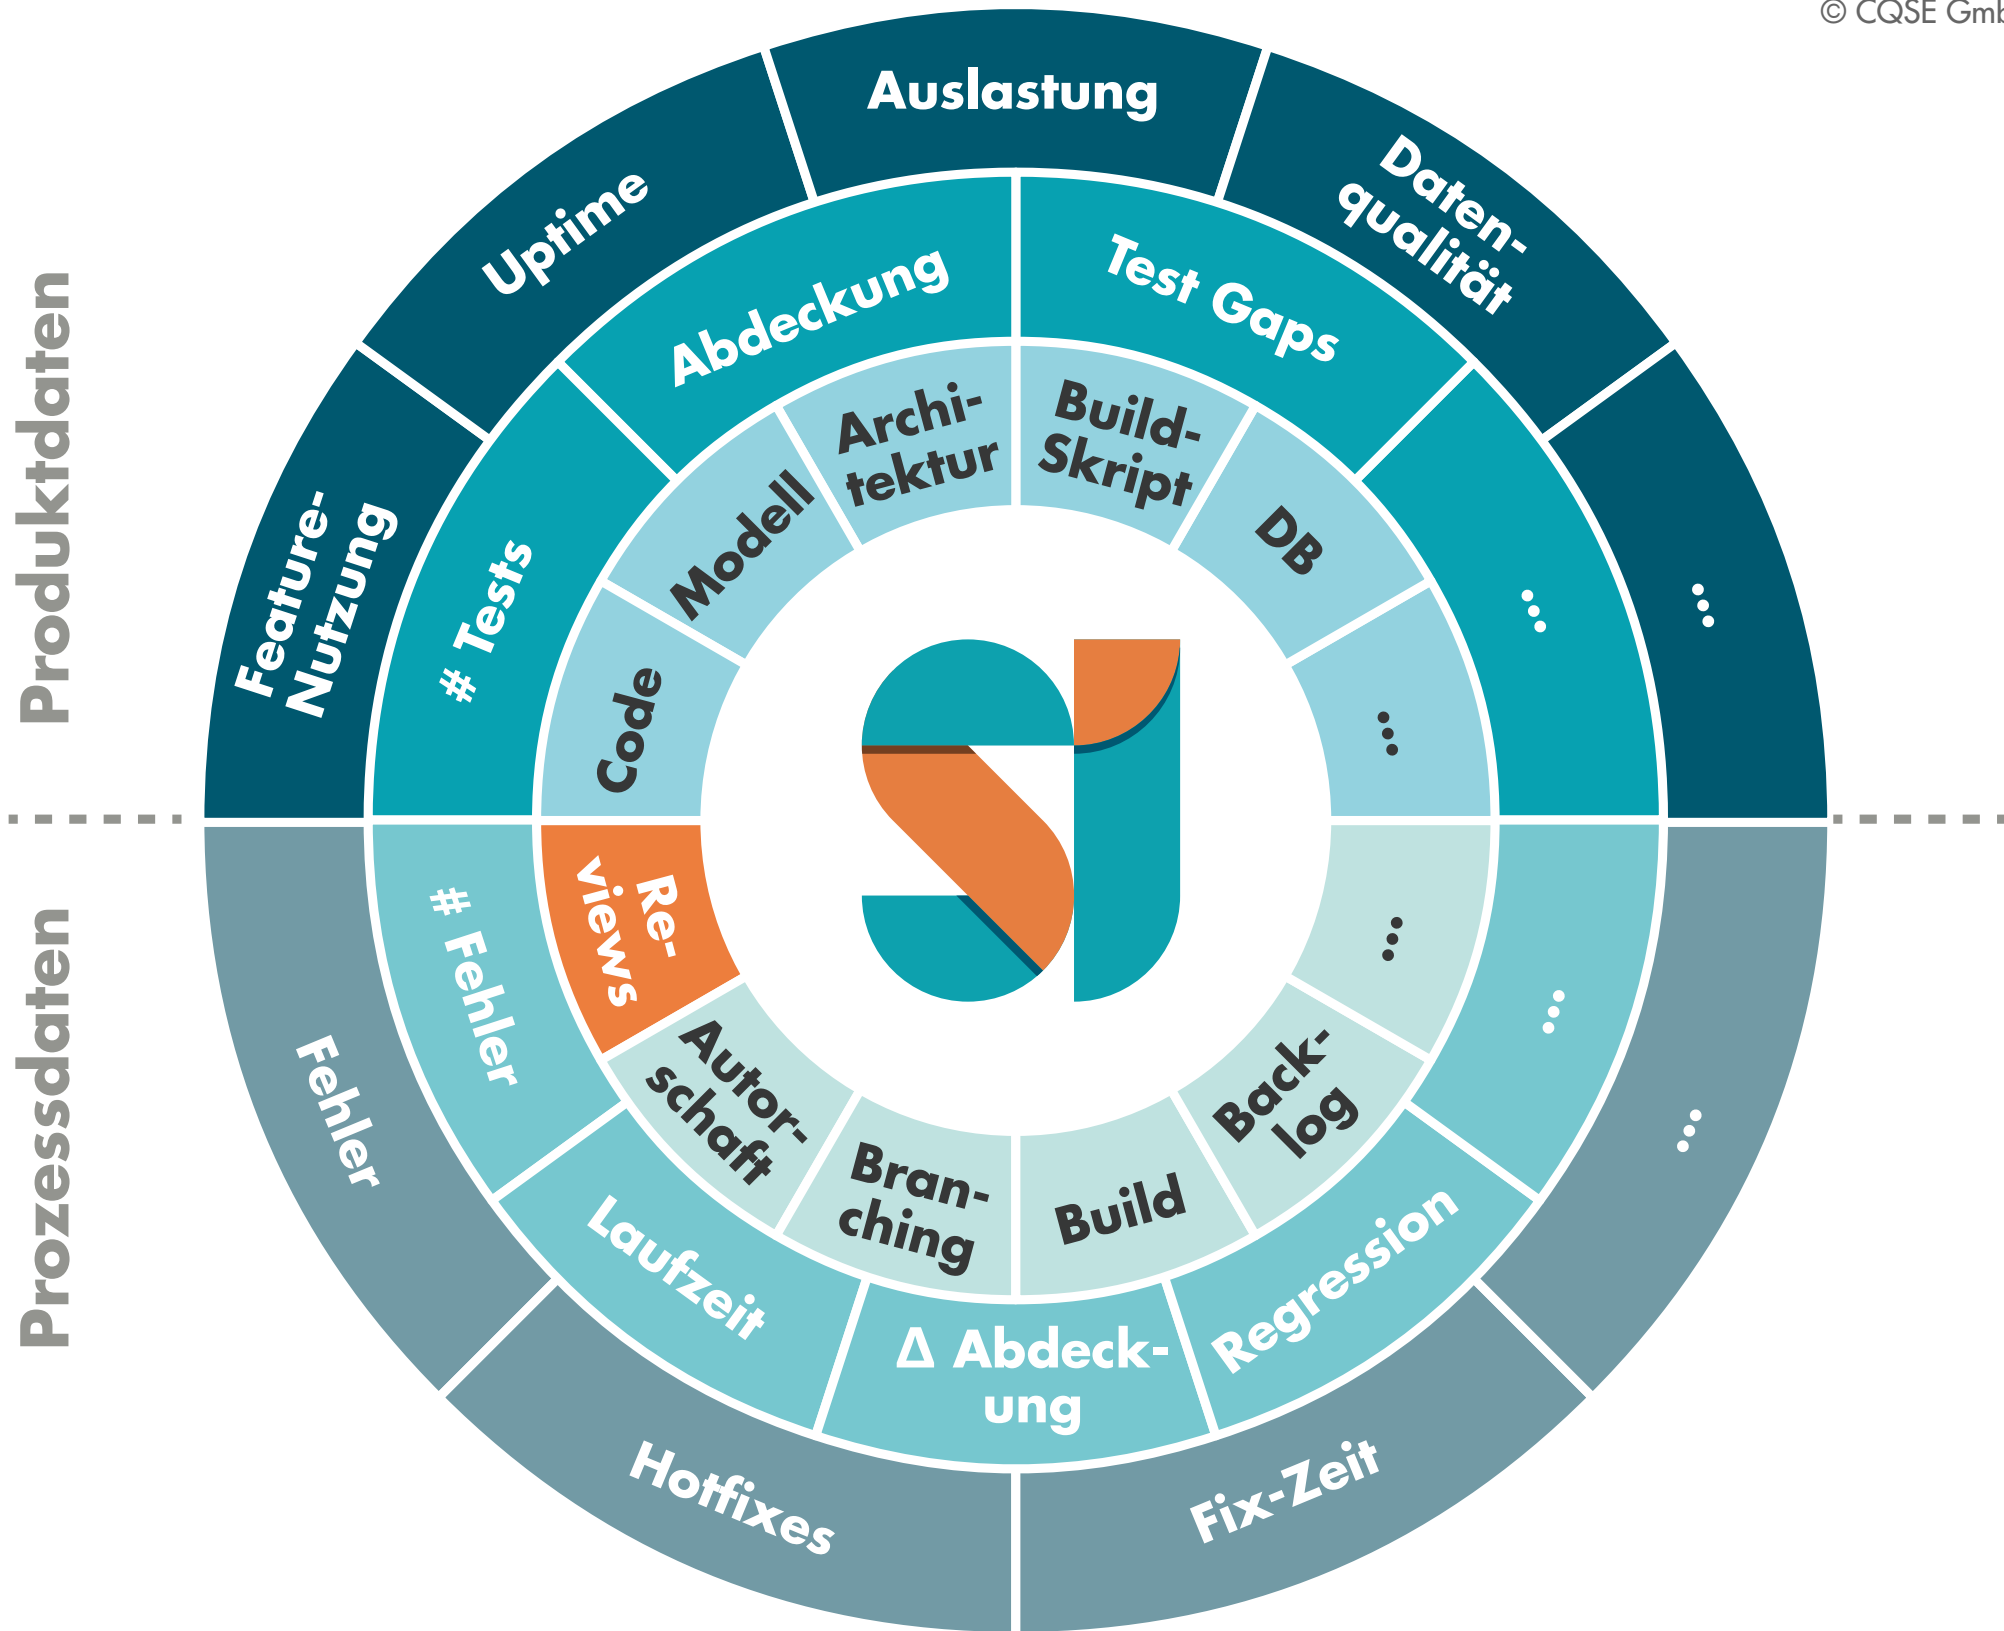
© CQSE Gmb

Produktdaten

Prozessdaten

Auslastung

Uptime

Daten-qualität

Feature-Nutzung

...

Abdeckung

Test Gaps

# Tests

...

Archi-tektur

Build-Skript

Modell

DB

Code

...

Re-views

...

# Fehler

...

Autor-schaft

Back-log

Fehler

...

Bran-ching

Build

Laufzeit

Regression

Δ Abdeck-ung

Hotfixes

Fix-Zeit